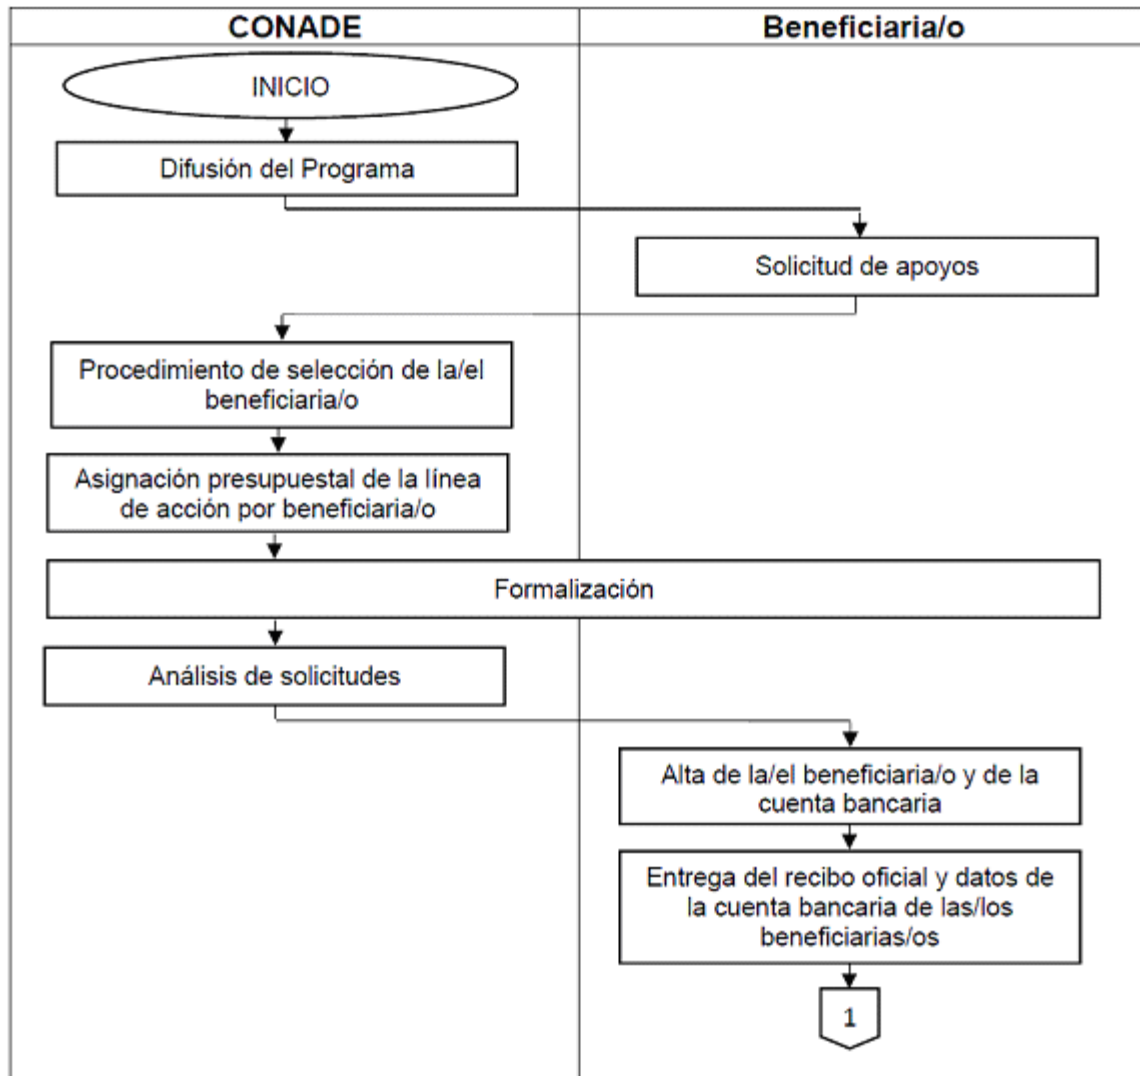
| CONADE | Beneficiaria/o |
|---|---|

INICIO

Difusión del Programa

Solicitud de apoyos

Procedimiento de selección de la/el beneficiaria/o

Asignación presupuestal de la línea de acción por beneficiaria/o

Formalización

Análisis de solicitudes

Alta de la/el beneficiaria/o y de la cuenta bancaria

Entrega del recibo oficial y datos de la cuenta bancaria de las/los beneficiarias/os

1